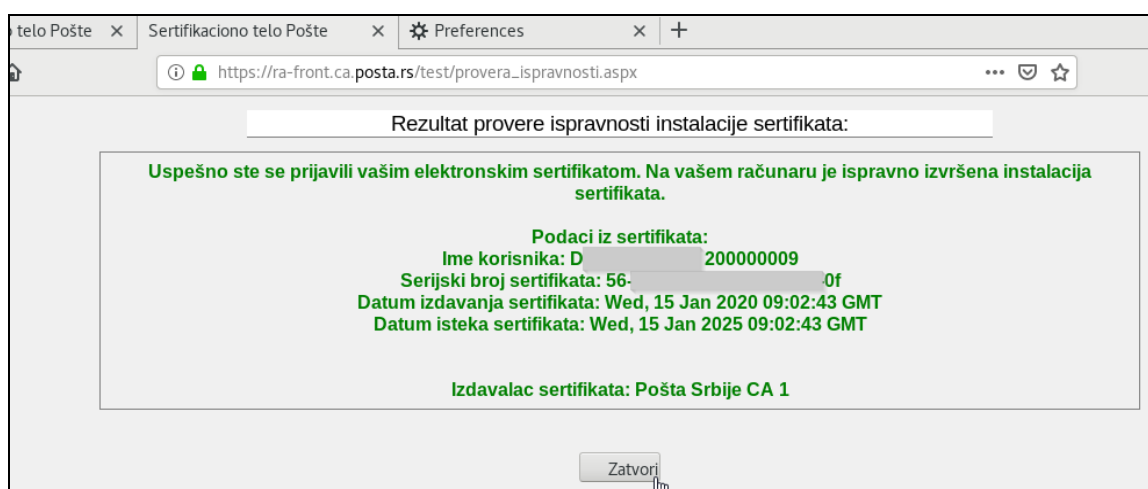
telo Pošte ×
Sertifikaciono telo Pošte ×
Preferences ×
+

https://ra-front.ca.posta.rs/test/provera_ispravnosti.aspx

Rezultat provere ispravnosti instalacije sertifikata:

Uspešno ste se prijavili vašim elektronskim sertifikatom. Na vašem računaru je ispravno izvršena instalacija sertifikata.

Podaci iz sertifikata:
Ime korisnika: D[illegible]200000009
Serijski broj sertifikata: 56-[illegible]0f
Datum izdavanja sertifikata: Wed, 15 Jan 2020 09:02:43 GMT
Datum isteka sertifikata: Wed, 15 Jan 2025 09:02:43 GMT

Izdavalac sertifikata: Pošta Srbije CA 1

Zatvori